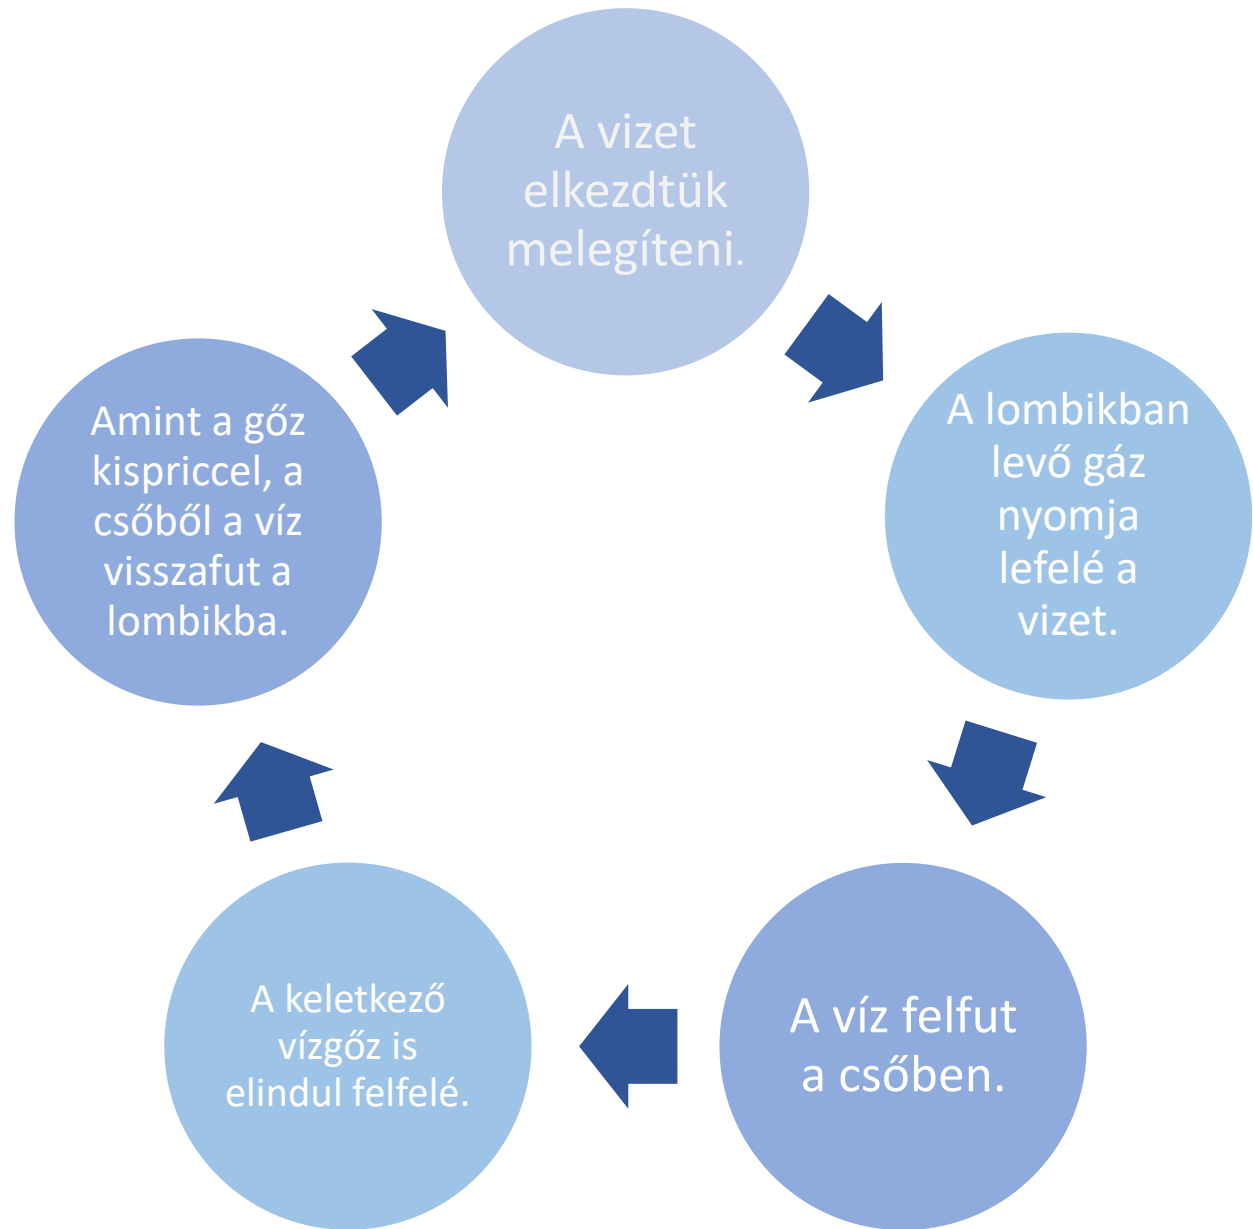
A vizet elkezdtük melegíteni.

A lombikban levő gáz nyomja lefelé a vizet.

A víz felfut a csőben.

A keletkező vízgőz is elindul felfelé.

Amint a gőz kispriccel, a csőből a víz visszafut a lombikba.